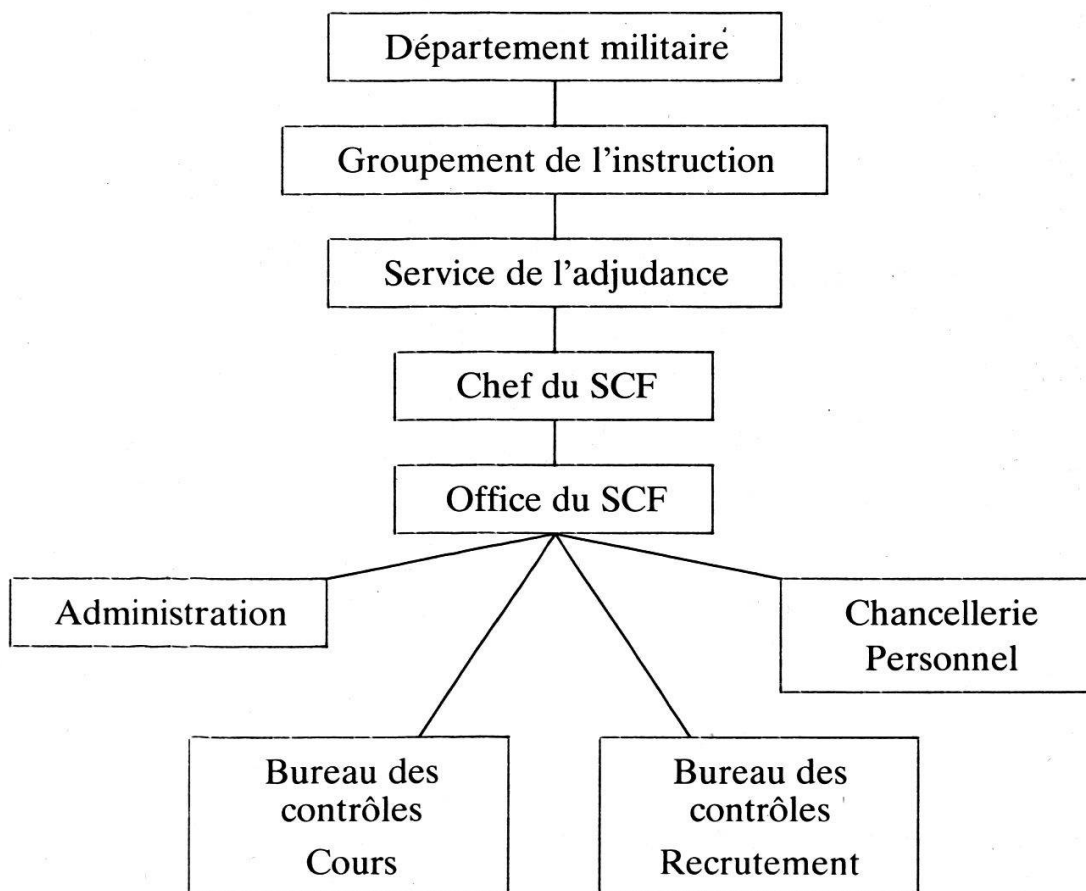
Département militaire

Groupement de l'instruction

Service de l'adjudance

Chef du SCF

Office du SCF

Administration

Chancellerie
Personnel

Bureau des contrôles
Cours

Bureau des contrôles
Recrutement